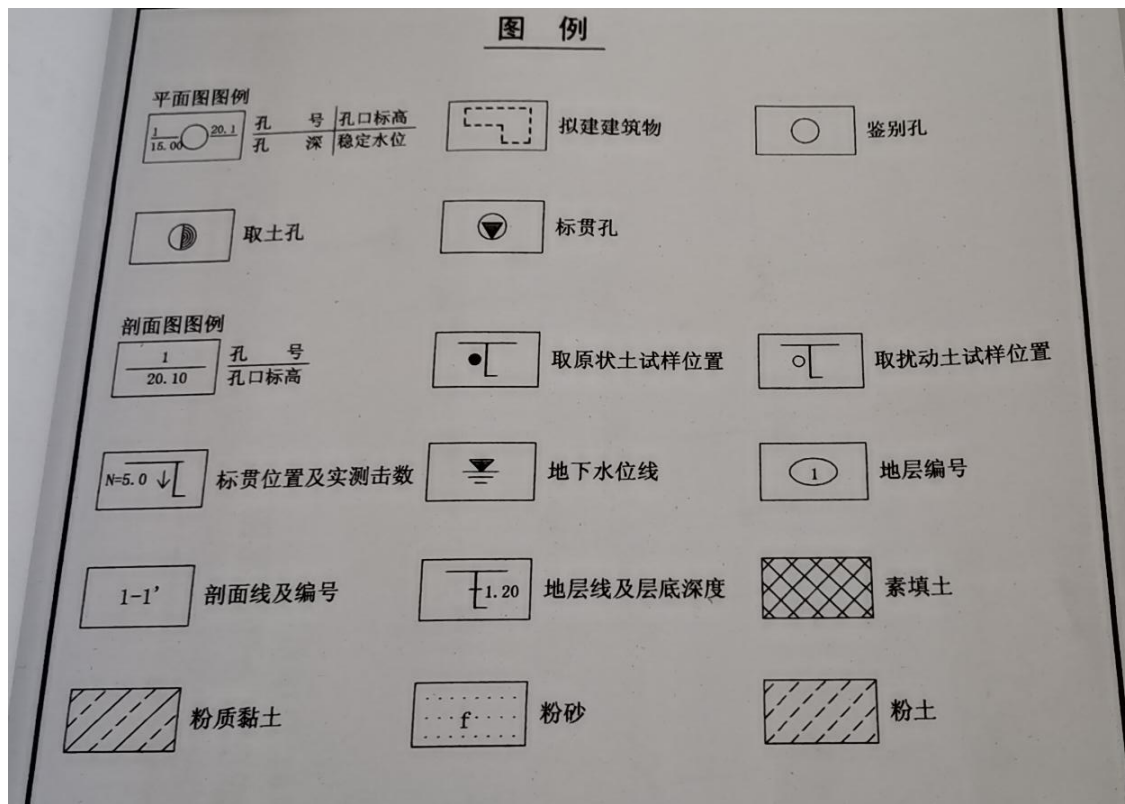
图 例

平面图图例

$\frac{1}{15.00}$ 20.1 孔 号 | 孔口标高
孔 深 | 稳定水位

拟建建筑物

鉴别孔

取土孔

标贯孔

剖面图图例

$\frac{1}{20.10}$ $\frac{孔\quad号}{孔口标高}$

取原状土试样位置

取扰动土试样位置

N=5.0 标贯位置及实测击数

地下水位线

1 地层编号

1-1’ 剖面线及编号

1.20 地层线及层底深度

素填土

粉质黏土

f 粉砂

粉土